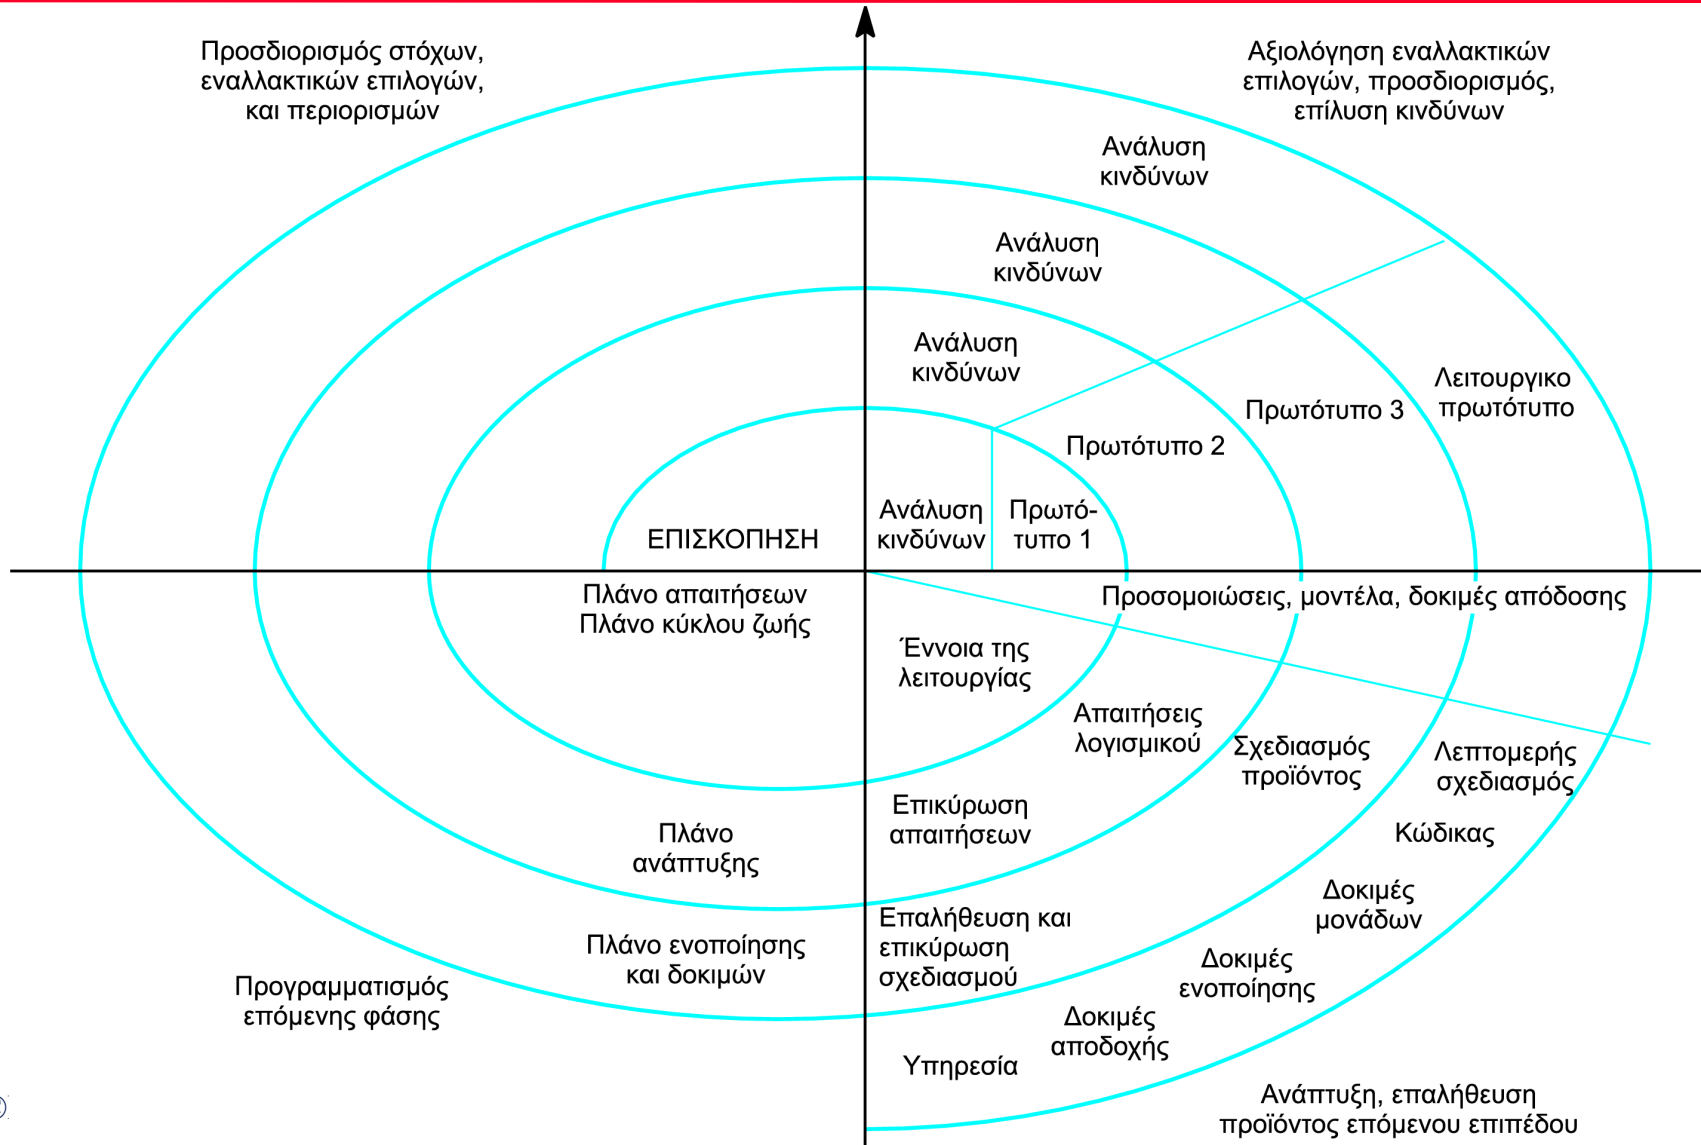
Προσδιορισμός στόχων, εναλλακτικών επιλογών, και περιορισμών

Αξιολόγηση εναλλακτικών επιλογών, προσδιορισμός, επίλυση κινδύνων

Ανάλυση κινδύνων

Ανάλυση κινδύνων

Ανάλυση κινδύνων

Λειτουργικο πρωτότυπο

Πρωτότυπο 3

Πρωτότυπο 2

Ανάλυση κινδύνων

Πρωτότυπο 1

ΕΠΙΣΚΟΠΗΣΗ

Πλάνο απαιτήσεων
Πλάνο κύκλου ζωής

Προσομοιώσεις, μοντέλα, δοκιμές απόδοσης

Έννοια της λειτουργίας

Απαιτήσεις λογισμικού

Σχεδιασμός προϊόντος

Λεπτομερής σχεδιασμός

Επικύρωση απαιτήσεων

Πλάνο ανάπτυξης

Κώδικας

Δοκιμές μονάδων

Επαλήθευση και επικύρωση σχεδιασμού

Πλάνο ενοποίησης και δοκιμών

Δοκιμές ενοποίησης

Προγραμματισμός επόμενης φάσης

Δοκιμές αποδοχής

Υπηρεσία

Ανάπτυξη, επαλήθευση προϊόντος επόμενου επιπέδου